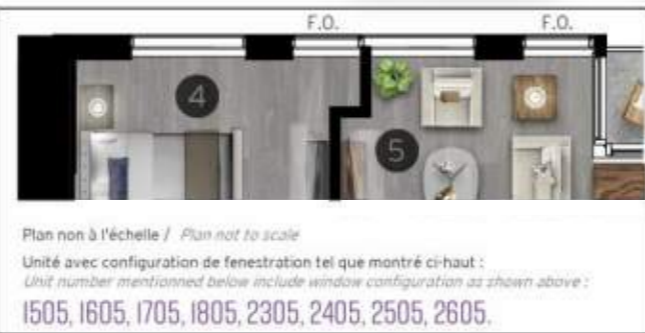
F.O.
F.O.
4
5

Plan non à l'échelle / Plan not to scale
Unité avec configuration de fenestration tel que montré ci-haut :
Unit number mentionned below include window configuration as shown above :
1505, 1605, 1705, 1805, 2305, 2405, 2505, 2605.